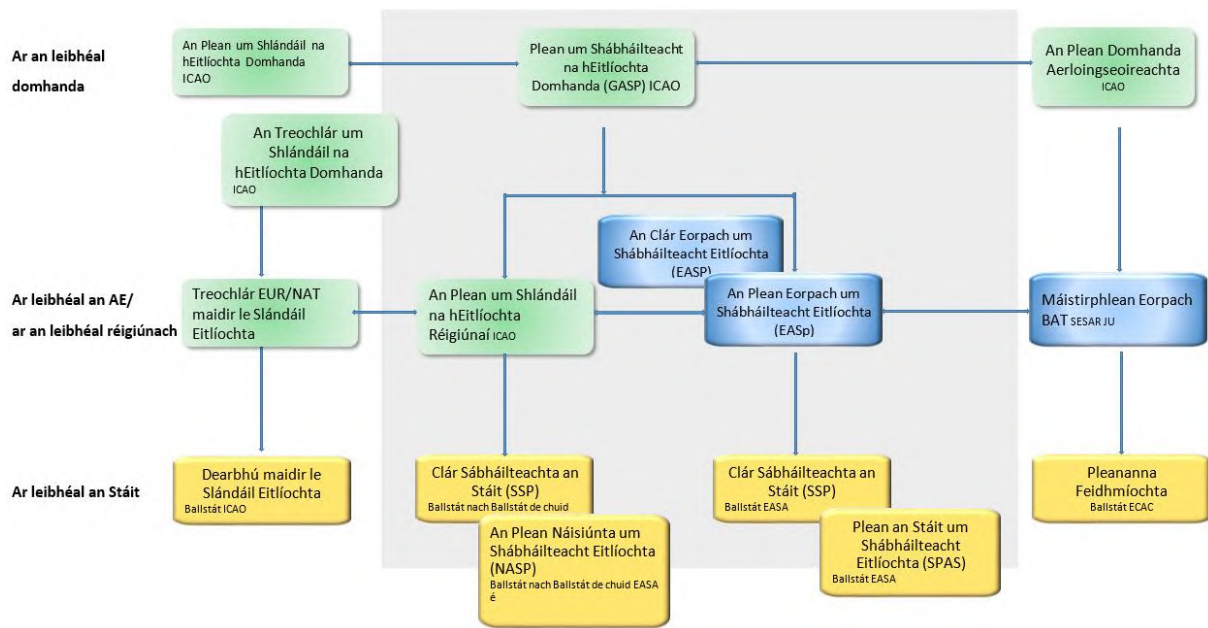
Ar an leibhéal domhanda

An Plean um Shlándáil na hEitlíochta Domhanda ICAO

Plean um Shábháilteacht na hEitlíochta Domhanda (GASP) ICAO

An Plean Domhanda Aerloingseoireachta ICAO

An Treochlár um Shlándáil na hEitlíochta Domhanda ICAO

An Clár Eorpach um Shábháilteacht Eitlíochta (EASP)

Ar leibhéal an AE/ ar an leibhéal réigiúnach

Treochlár EUR/NAT maidir le Slándáil Eitlíochta

An Plean um Shlándáil na hEitlíochta Réigiúnaí ICAO

An Plean Eorpach um Shábháilteacht Eitlíochta (EASp)

Máistirphlean Eorpach BAT SESAR JU

Ar leibhéal an Stáit

Dearbhú maidir le Slándáil Eitlíochta Ballstát ICAO

Clár Sábháilteachta an Stáit (SSP) Ballstát nach Ballstát de chuid

An Plean Náisiúnta um Shábháilteacht Eitlíochta (NASP) Ballstát nach Ballstát de chuid EASA é

Clár Sábháilteachta an Stáit (SSP) Ballstát EASA

Plean an Stáit um Shábháilteacht Eitlíochta (SPAS) Ballstát EASA

Pleananna Feidhmíochta Ballstát ECAC